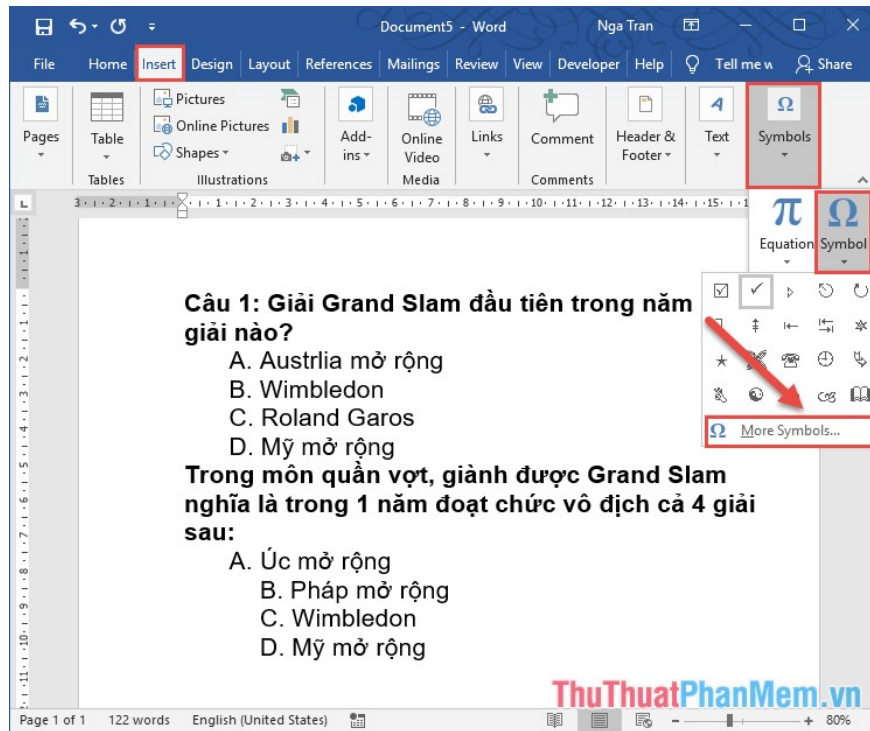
Document5 - Word

Nga Tran

File Home Insert Design Layout References Mailings Review View Developer Help Tell me w Share

Pages

Table

Tables

Pictures

Online Pictures

Shapes

Illustrations

Add-ins

Online Video

Media

Links

Comment

Comments

Header & Footer

Text

Symbols

Equation

Symbol

More Symbols...

Câu 1: Giải Grand Slam đầu tiên trong năm giải nào?

A. Austrlia mở rộng

B. Wimbledon

C. Roland Garos

D. Mỹ mở rộng

Trong môn quần vợt, giành được Grand Slam nghĩa là trong 1 năm đoạt chức vô địch cả 4 giải sau:

A. Úc mở rộng

B. Pháp mở rộng

C. Wimbledon

D. Mỹ mở rộng

ThuThuatPhanMem.vn

Page 1 of 1 122 words English (United States) 80%